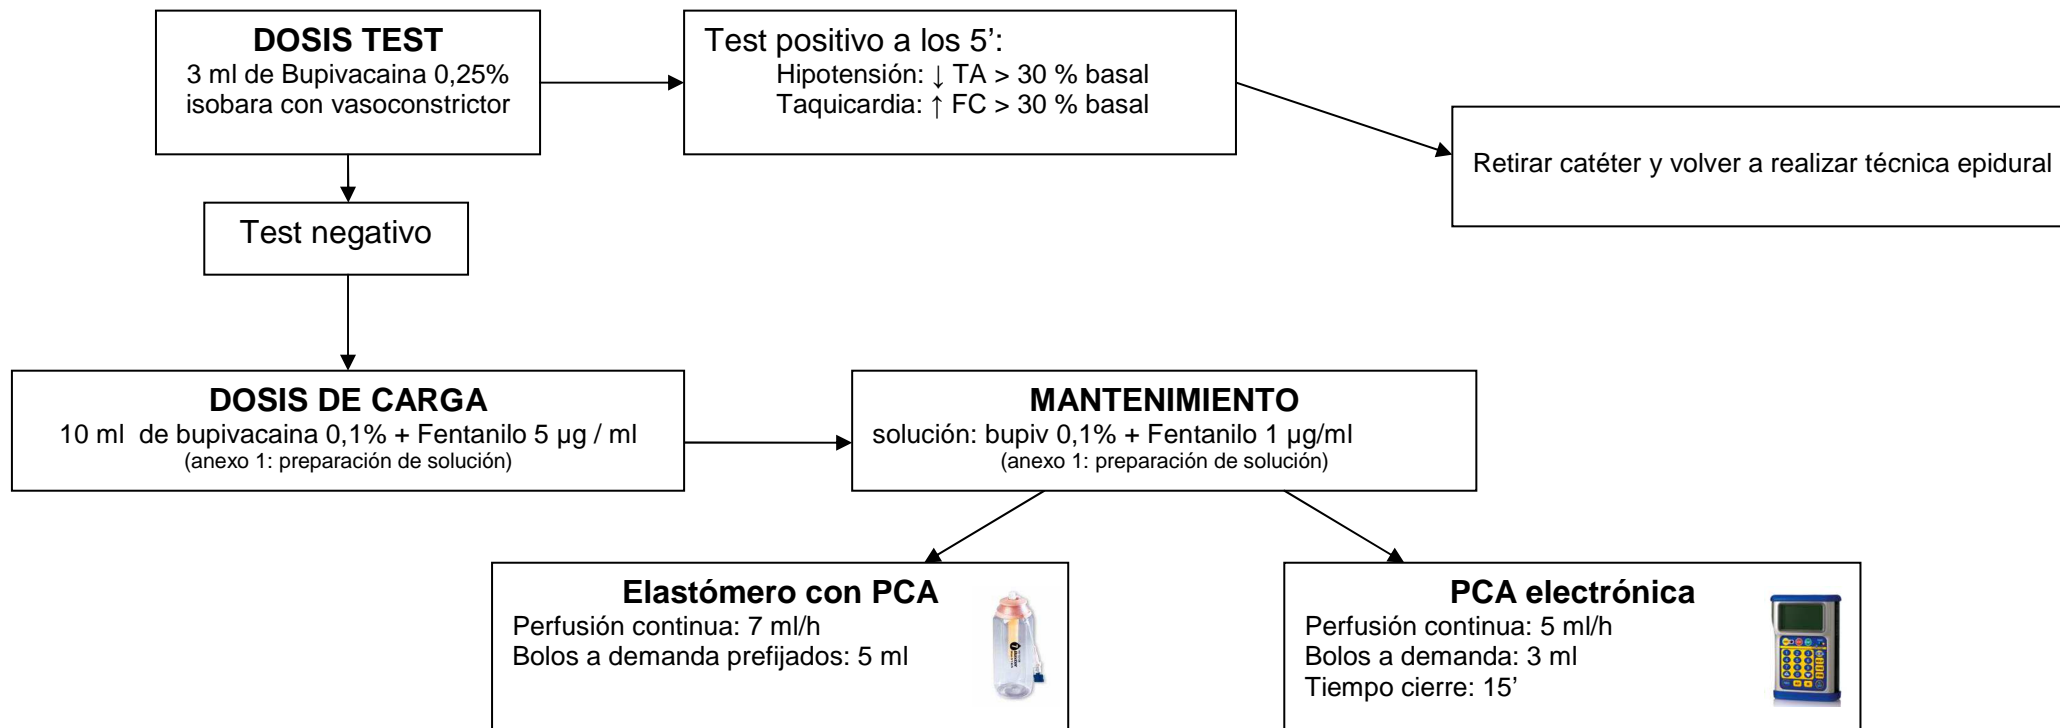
**DOSIS TEST**
3 ml de Bupivacaina 0,25% isobara con vasoconstrictor

Test positivo a los 5’:
Hipotensión: ↓ TA > 30 % basal
Taquicardia: ↑ FC > 30 % basal

Retirar catéter y volver a realizar técnica epidural

Test negativo

**DOSIS DE CARGA**
10 ml de bupivacaina 0,1% + Fentanilo 5 μg / ml
(anexo 1: preparación de solución)

**MANTENIMIENTO**
solución: bupiv 0,1% + Fentanilo 1 μg/ml
(anexo 1: preparación de solución)

**Elastómero con PCA**
Perfusión continua: 7 ml/h
Bolos a demanda prefijados: 5 ml

**PCA electrónica**
Perfusión continua: 5 ml/h
Bolos a demanda: 3 ml
Tiempo cierre: 15’